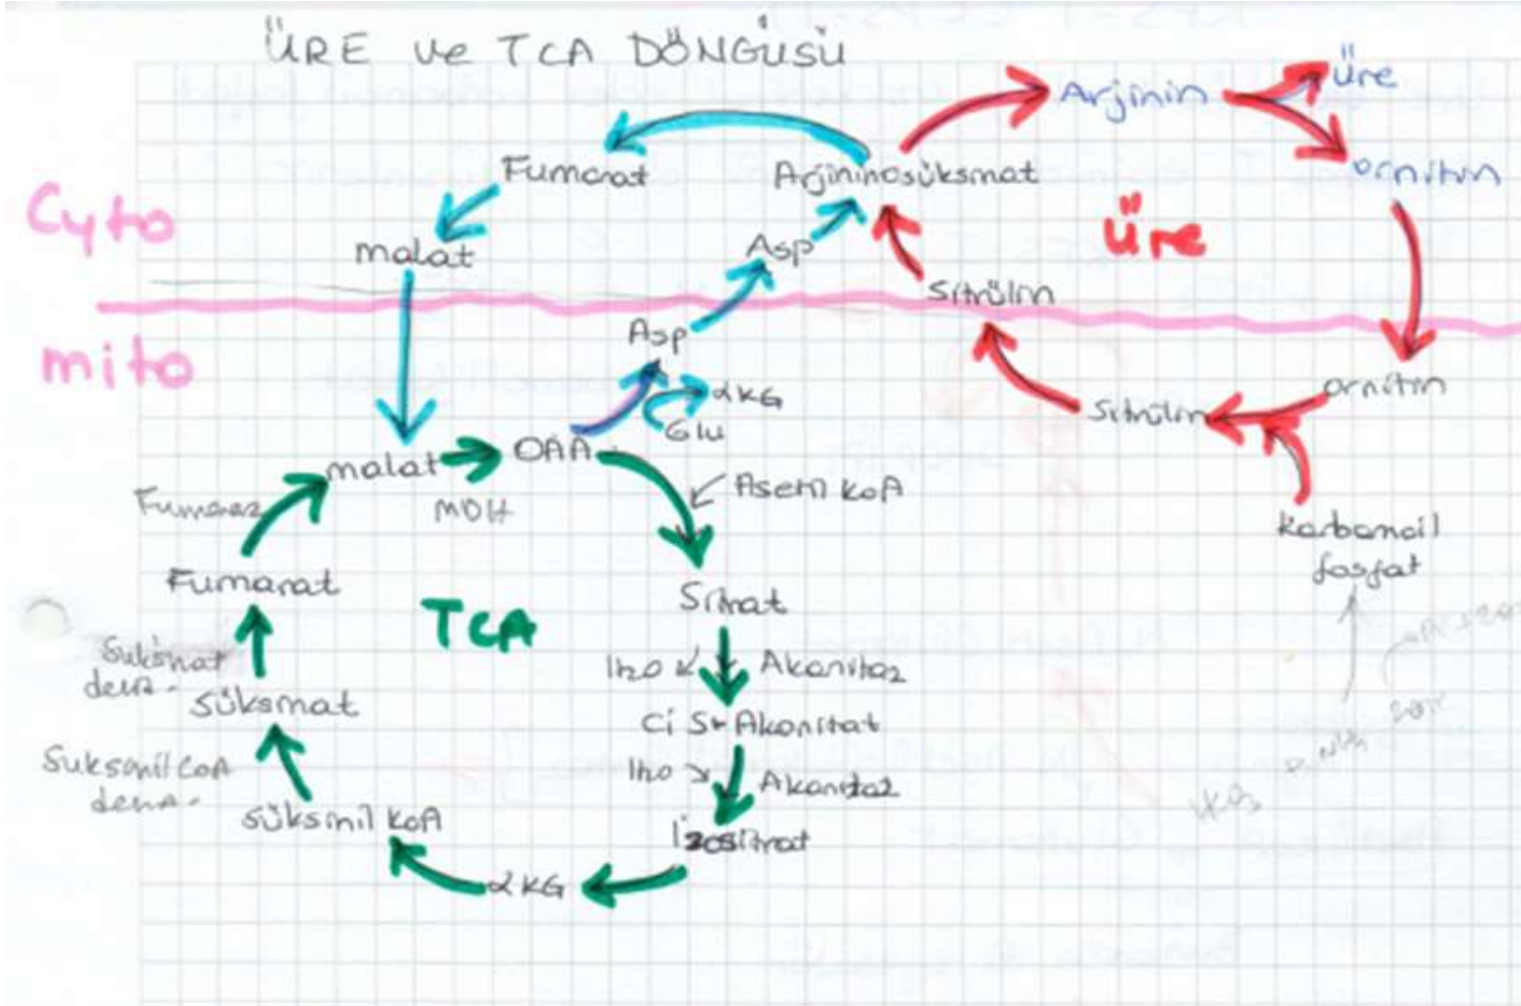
ÜRE ve TCA DÖNGÜSÜ

Cyto

mito

Arjinin

üre

ornitin

Fumarat

Arjininosüksinat

malat

Asp

üre

Sitrülin

Asp

αKG

Glu

ornitin

Sitrülin

malat

OAA

Asetil koA

Fumaraz

MDH

karbamoil fosfat

Fumarat

TCA

Sitrat

Süksinat dehidr.

İzo

Akonitaz

Süksinat

Cis Akonitat

Süksinil CoA dehidr.

İzo

Akonitaz

Süksinil koA

İzositrat

αKG

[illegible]